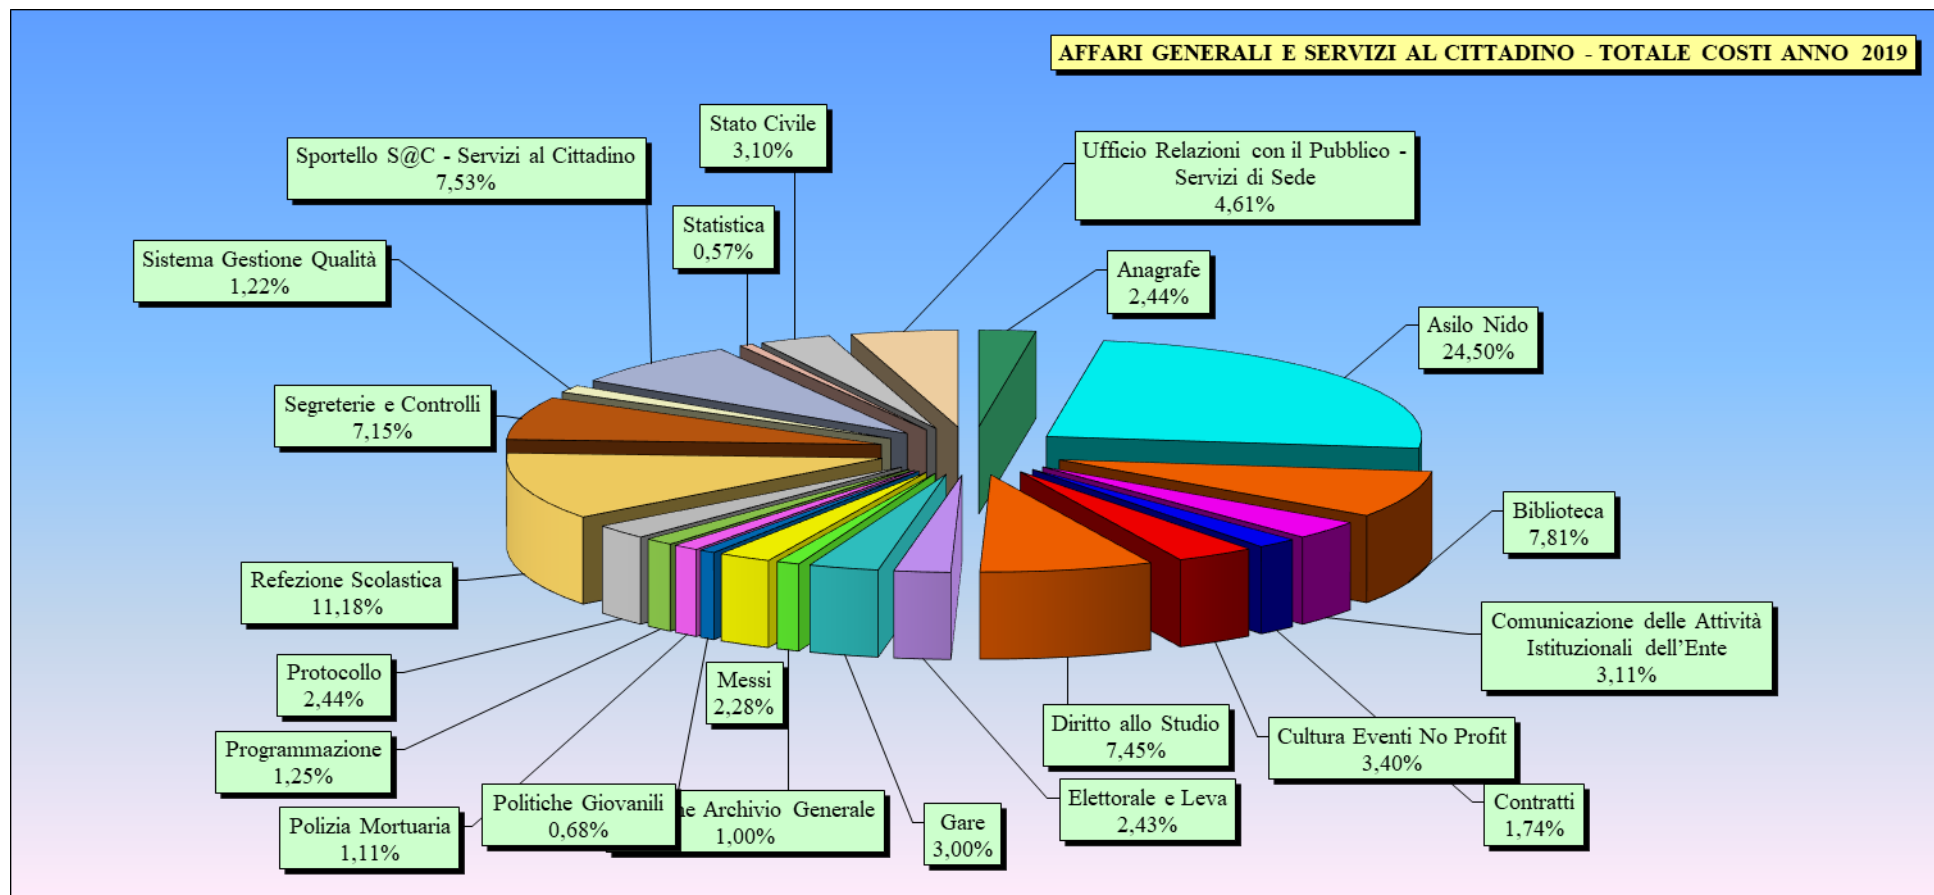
AFFARI GENERALI E SERVIZI AL CITTADINO - TOTALE COSTI ANNO 2019

Stato Civile
3,10%

Sportello S@C - Servizi al Cittadino
7,53%

Statistica
0,57%

Ufficio Relazioni con il Pubblico - Servizi di Sede
4,61%

Sistema Gestione Qualità
1,22%

Anagrafe
2,44%

Asilo Nido
24,50%

Segreterie e Controlli
7,15%

Biblioteca
7,81%

Refezione Scolastica
11,18%

Comunicazione delle Attività Istituzionali dell'Ente
3,11%

Protocollo
2,44%

Messi
2,28%

Programmazione
1,25%

Diritto allo Studio
7,45%

Cultura Eventi No Profit
3,40%

Politiche Giovanili
0,68%

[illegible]e Archivio Generale
1,00%

Polizia Mortuaria
1,11%

Gare
3,00%

Elettorale e Leva
2,43%

Contratti
1,74%